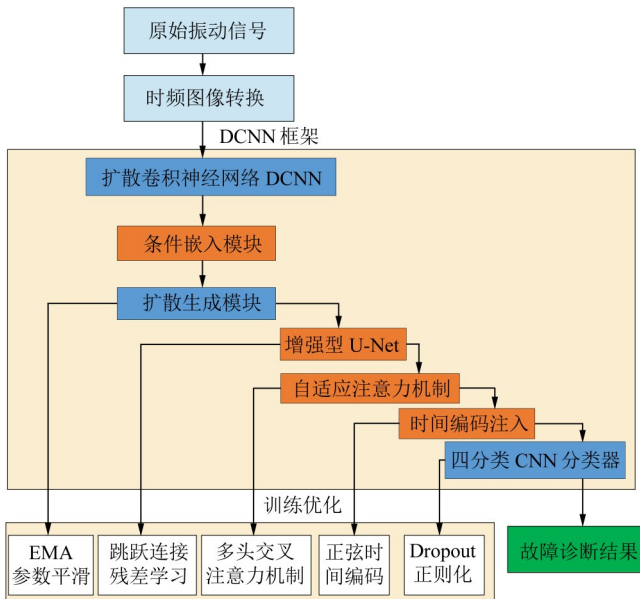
原始振动信号

时频图像转换

DCNN 框架

扩散卷积神经网络 DCNN

条件嵌入模块

扩散生成模块

增强型 U-Net

自适应注意力机制

时间编码注入

四分类 CNN 分类器

训练优化

EMA 参数平滑

跳跃连接残差学习

多头交叉注意力机制

正弦时间编码

Dropout 正则化

故障诊断结果